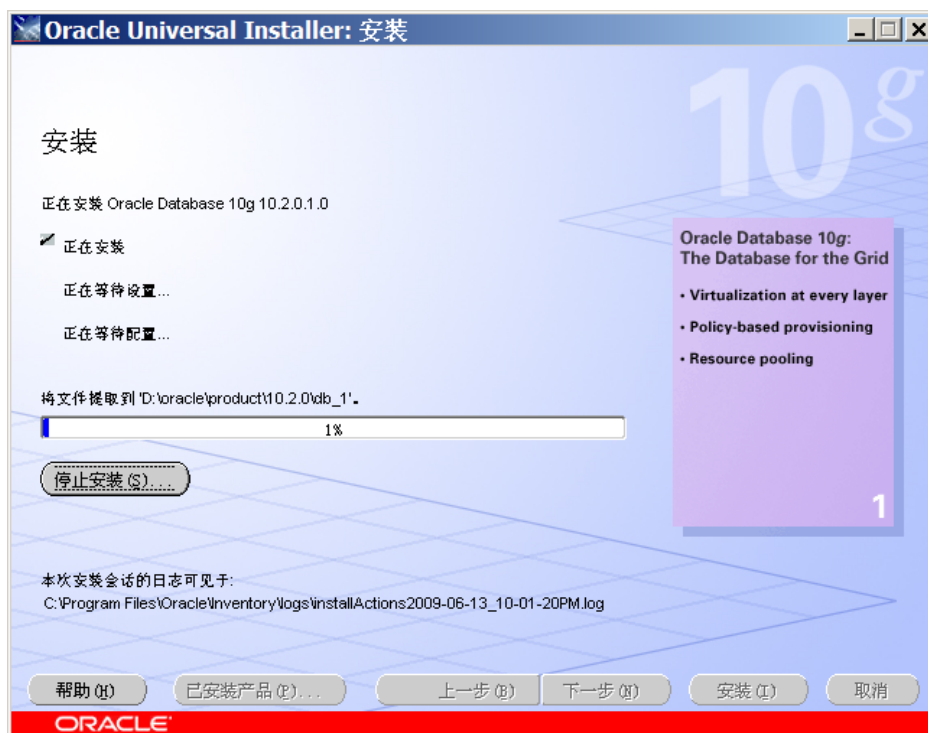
Oracle Universal Installer: 安装

10g

安装

正在安装 Oracle Database 10g 10.2.0.1.0

正在安装

正在等待设置...

正在等待配置...

将文件提取到 'D:\oracle\product\10.2.0\db_1'。

1%

停止安装 (S)...

Oracle Database 10g: The Database for the Grid

• Virtualization at every layer

• Policy-based provisioning

• Resource pooling

1

本次安装会话的日志可见于:
C:\Program Files\Oracle\Inventory\logs\installActions2009-06-13_10-01-20PM.log

帮助 (H) 已安装产品 (P)... 上一步 (B) 下一步 (N) 安装 (I) 取消

ORACLE